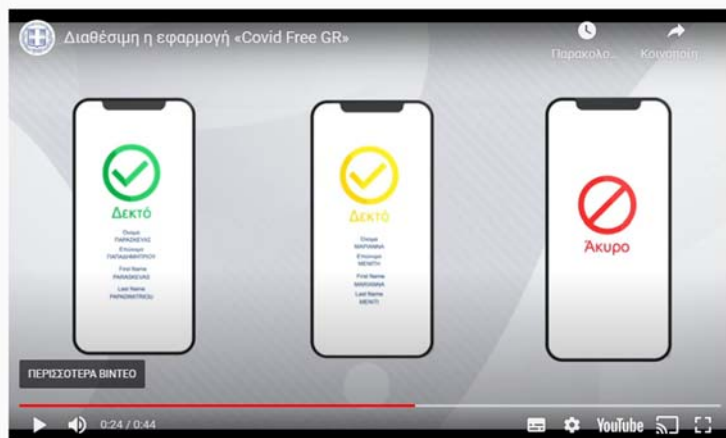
Διαθέσιμη η εφαρμογή «Covid Free GR»

Παρακολο...

Κοινοποίη...

Δεκτό

Όνομα
ΠΑΡΑΣΚΕΥΑΣ
Επώνυμο
ΠΑΠΑΔΗΜΗΤΡΙΟΥ
First Name
PARASKEVAS
Last Name
PAPADIMITRIOU

Δεκτό

Όνομα
ΜΑΡΙΑΝΝΑ
Επώνυμο
ΜΕΝΤΗ
First Name
MARIANNA
Last Name
MENTI

Άκυρο

ΠΕΡΙΣΣΟΤΕΡΑ ΒΙΝΤΕΟ

0:24 / 0:44

YouTube